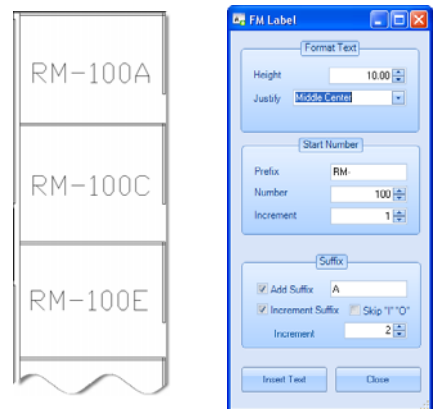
RM-100A

RM-100C

RM-100E

FM Label

Format Text

Height 10.00

Justify Middle Center

Start Number

Prefix RM-

Number 100

Increment 1

Suffix

Add Suffix A

Increment Suffix

Skip "I" "O"

Increment 2

Insert Text

Close